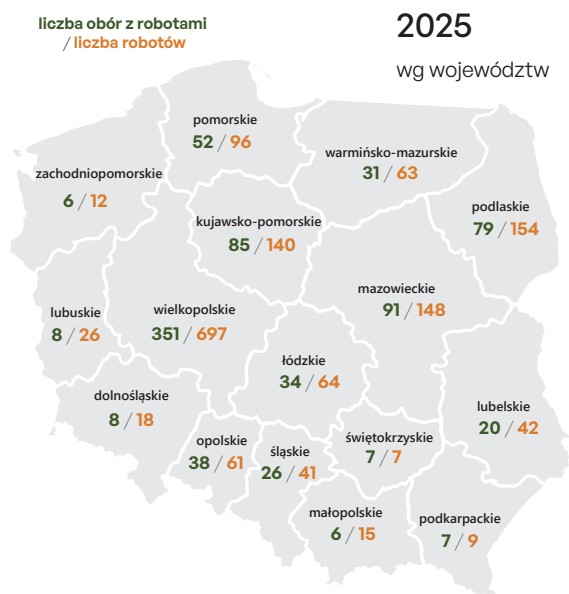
liczba obór z robotami
/ liczba robotów

2025
wg województw

pomorskie
52 / 96

warmińsko-mazurskie
31 / 63

zachodniopomorskie
6 / 12

podlaskie
79 / 154

kujawsko-pomorskie
85 / 140

mazowieckie
91 / 148

lubuskie
8 / 26

wielkopolskie
351 / 697

łódzkie
34 / 64

dolnośląskie
8 / 18

lubelskie
20 / 42

opolskie
38 / 61

śląskie
26 / 41

świętokrzyskie
7 / 7

małopolskie
6 / 15

podkarpackie
7 / 9